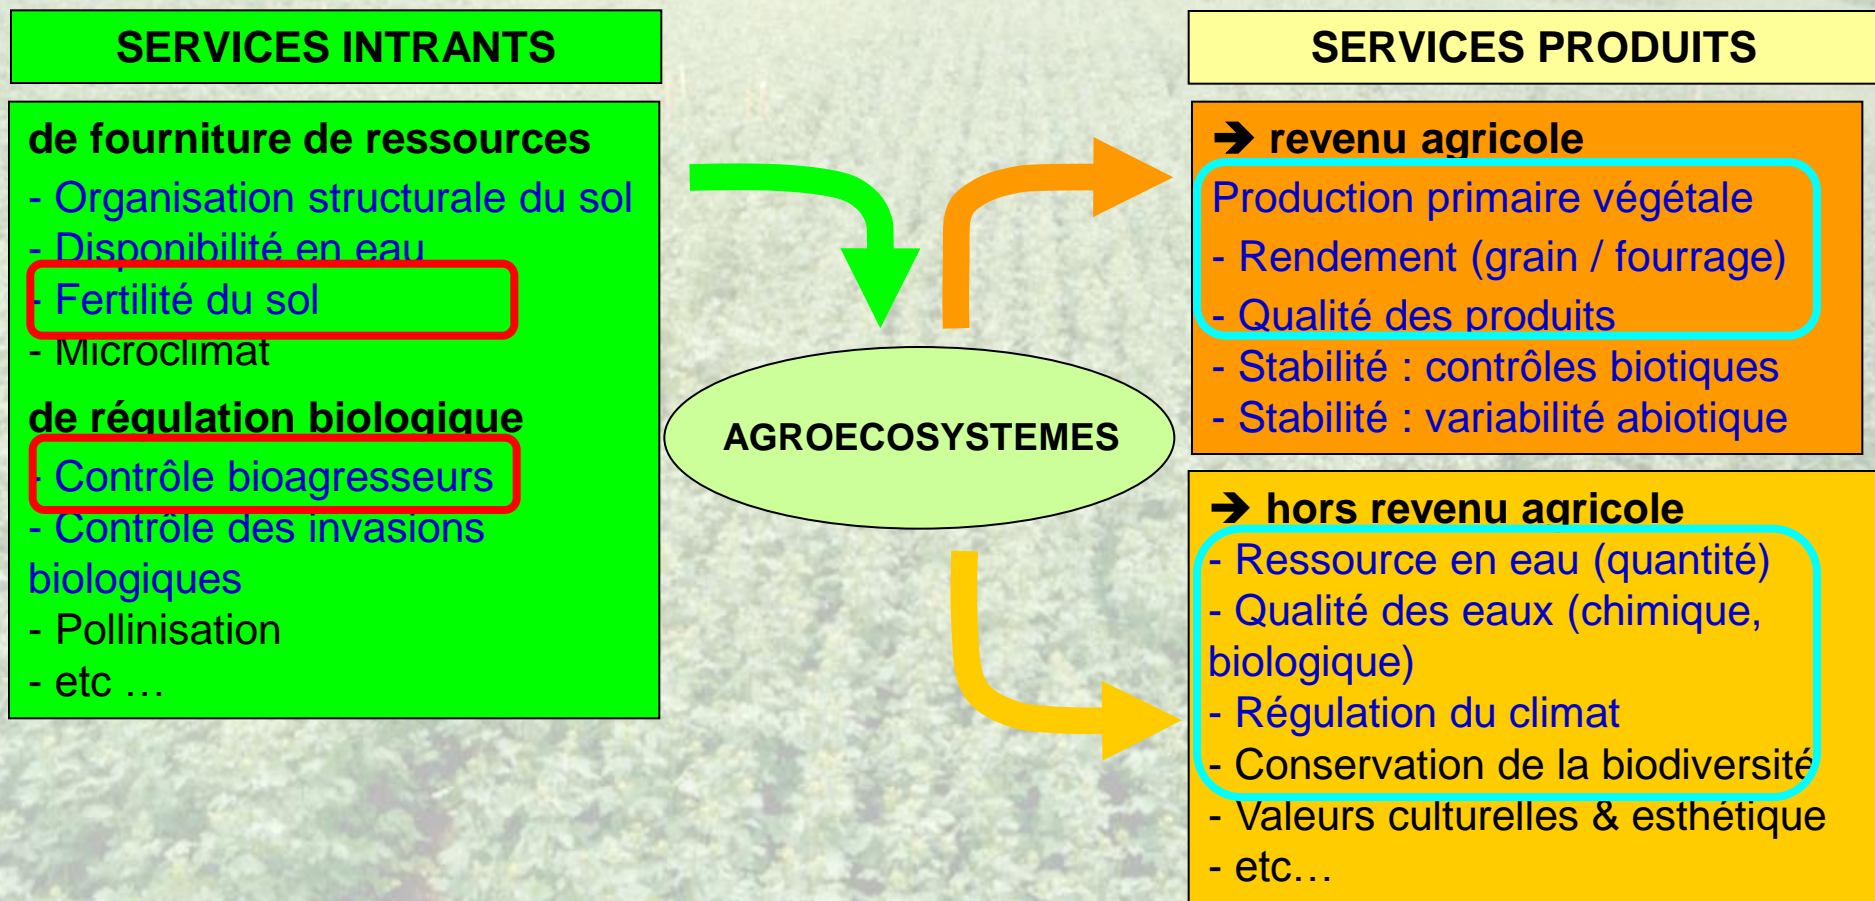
SERVICES INTRANTS

de fourniture de ressources
- Organisation structurale du sol
- Disponibilité en eau
- Fertilité du sol
- Microclimat

de régulation biologique
- Contrôle bioagresseurs
- Contrôle des invasions biologiques
- Pollinisation
- etc …

AGROECOSYSTEMES

SERVICES PRODUITS

➔ revenu agricole
Production primaire végétale
- Rendement (grain / fourrage)
- Qualité des produits
- Stabilité : contrôles biotiques
- Stabilité : variabilité abiotique

➔ hors revenu agricole
- Ressource en eau (quantité)
- Qualité des eaux (chimique, biologique)
- Régulation du climat
- Conservation de la biodiversité
- Valeurs culturelles & esthétique
- etc…